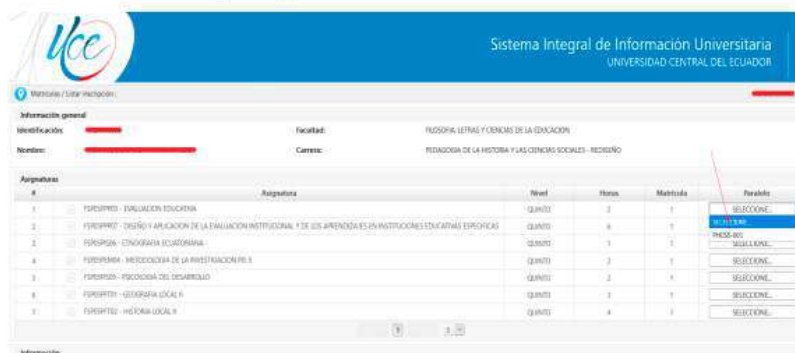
uce

Sistema Integral de Información Universitaria
UNIVERSIDAD CENTRAL DEL ECUADOR

Matrículas / Listar inscripción

Información general

Identificación:

Nombre:

Facultad: FILOSOFIA, LETRAS Y CIENCIAS DE LA EDUCACION

Carrera: PEDAGOGIA DE LA HISTORIA Y LAS CIENCIAS SOCIALES - REDISEÑO

Asignaturas

| # | | Asignatura | Nivel | Horas | Matrícula | Paralelo |
|---|---|---|---|---|---|---|
| 1 | | FSPESPP03 - EVALUACION EDUCATIVA | QUINTO | 2 | 1 | SELECCIONE... |
| 2 | | FSPESPP07 - DISEÑO Y APLICACION DE LA EVALUACION INSTITUCIONAL Y DE LOS APRENDIZAJES EN INSTITUCIONES EDUCATIVAS ESPECIFICAS | QUINTO | 4 | 1 | SELECCIONE...<br>PHCSS-001 |
| 3 | | FSPESPS06 - ETNOGRAFIA ECUATORIANA | QUINTO | 1 | 1 | SELECCIONE... |
| 4 | | FSPESPEM04 - METODOLOGIA DE LA INVESTIGACION PE 5 | QUINTO | 2 | 1 | SELECCIONE... |
| 5 | | FSPESPS05 - PSICOLOGIA DEL DESARROLLO | QUINTO | 2 | 1 | SELECCIONE... |
| 6 | | FSPESPT01 - GEOGRAFIA LOCAL II | QUINTO | 3 | 1 | SELECCIONE... |
| 7 | | FSPESPT02 - HISTORIA LOCAL II | QUINTO | 4 | 1 | SELECCIONE... |

5 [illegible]

Información